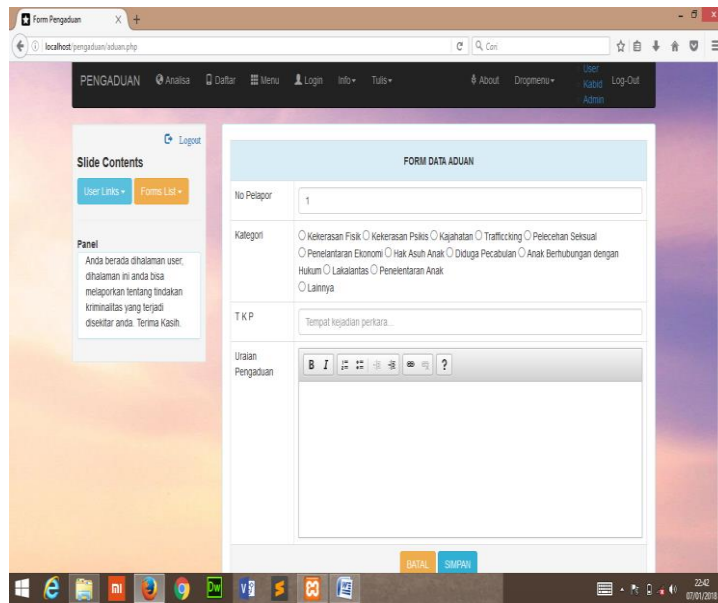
Form Pengaduan

localhost/pengaduan/aduan.php

Cari

PENGADUAN Analisa Daftar Menu Login Info Tulis About Dropmenu User Kabid Admin Log-Out

Logout

Slide Contents

User Links Forms List

Panel
Anda berada dihalaman user, dihalaman ini anda bisa melaporkan tentang tindakan kriminalitas yang terjadi disekitar anda. Terima Kasih.

FORM DATA ADUAN

No Pelapor 1

Kategori ○ Kekerasan Fisik ○ Kekerasan Psikis ○ Kajahatan ○ Trafficcking ○ Pelecehan Seksual ○ Penelantaran Ekonomi ○ Hak Asuh Anak ○ Diduga Pecabulan ○ Anak Berhubungan dengan Hukum ○ Lakalantas ○ Penelentaran Anak ○ Lainnya

T K P Tempat kejadian perkara...

Uraian Pengaduan

B I ?

BATAL SIMPAN

22:42
07/01/2018